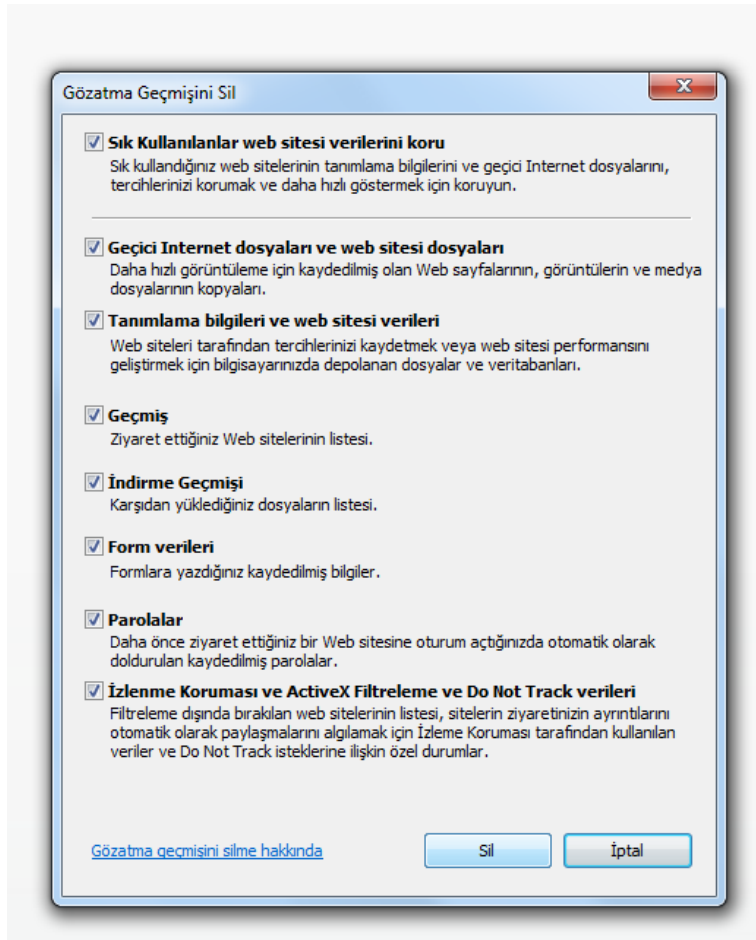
Gözatma Geçmişini Sil

Sık Kullanılanlar web sitesi verilerini koru
Sık kullandığınız web sitelerinin tanımlama bilgilerini ve geçici Internet dosyalarını, tercihlerinizi korumak ve daha hızlı göstermek için koruyun.

Geçici Internet dosyaları ve web sitesi dosyaları
Daha hızlı görüntüleme için kaydedilmiş olan Web sayfalarının, görüntülerin ve medya dosyalarının kopyaları.

Tanımlama bilgileri ve web sitesi verileri
Web siteleri tarafından tercihlerinizi kaydetmek veya web sitesi performansını geliştirmek için bilgisayarınızda depolanan dosyalar ve veritabanları.

Geçmiş
Ziyaret ettiğiniz Web sitelerinin listesi.

İndirme Geçmişi
Karşıdan yüklediğiniz dosyaların listesi.

Form verileri
Formlara yazdığınız kaydedilmiş bilgiler.

Parolalar
Daha önce ziyaret ettiğiniz bir Web sitesine oturum açtığınızda otomatik olarak doldurulan kaydedilmiş parolalar.

İzlenme Koruması ve ActiveX Filtreleme ve Do Not Track verileri
Filtreleme dışında bırakılan web sitelerinin listesi, sitelerin ziyaretinizin ayrıntılarını otomatik olarak paylaşmalarını algılamak için İzleme Koruması tarafından kullanılan veriler ve Do Not Track isteklerine ilişkin özel durumlar.

Gözatma geçmişini silme hakkında

Sil

İptal